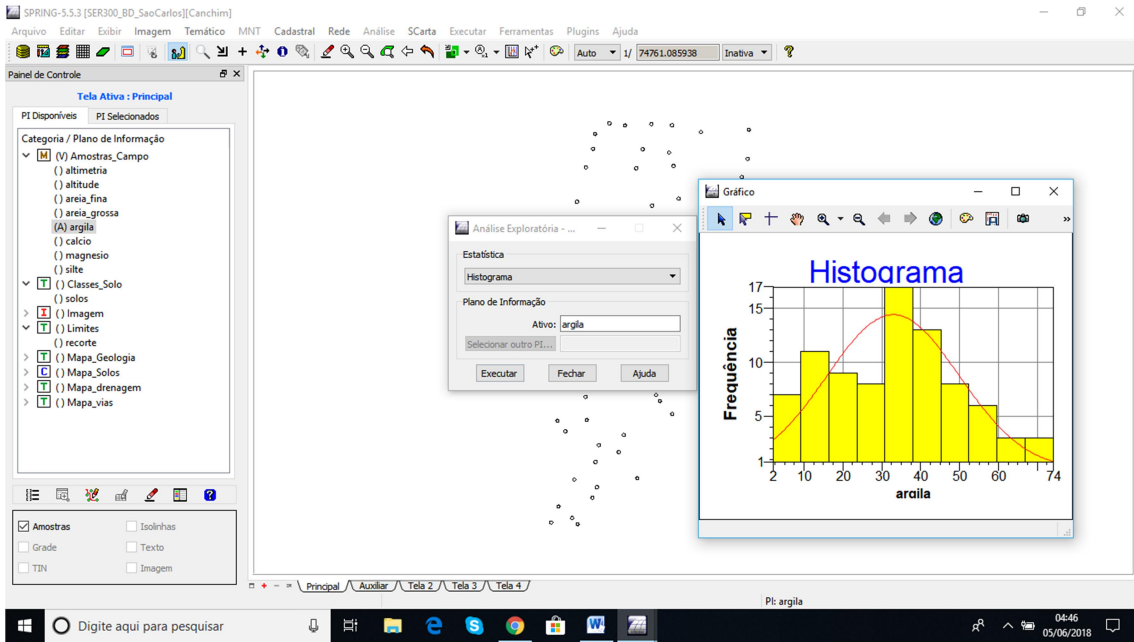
SPRING-5.5.3 [SER300_BD_SaoCarlos][Canchim]

Arquivo Editar Exibir Imagem Temático MNT Cadastral Rede Análise SCarta Executar Ferramentas Plugins Ajuda

Auto 1/ 74761.085938 Inativa

Painel de Controle

Tela Ativa : Principal

PI Disponíveis PI Selecionados

Categoria / Plano de Informação
(V) Amostras_Campo
() altimetria
() altitude
() areia_fina
() areia_grossa
(A) argila
() calcio
() magnesio
() silte
() Classes_Solo
() solos
() Imagem
() Limites
() recorte
() Mapa_Geologia
() Mapa_Solos
() Mapa_drenagem
() Mapa_vias

Amostras Isolinhas
Grade Texto
TIN Imagem

Análise Exploratória - ...

Estatística
Histograma

Plano de Informação
Ativo: argila
Selecionar outro PI...

Executar Fechar Ajuda

Gráfico

Histograma

Frequência

17
15
10
5
1

2 10 20 30 40 50 60 74
argila

Principal Auxiliar Tela 2 Tela 3 Tela 4

PI: argila

Digite aqui para pesquisar

04:46
05/06/2018